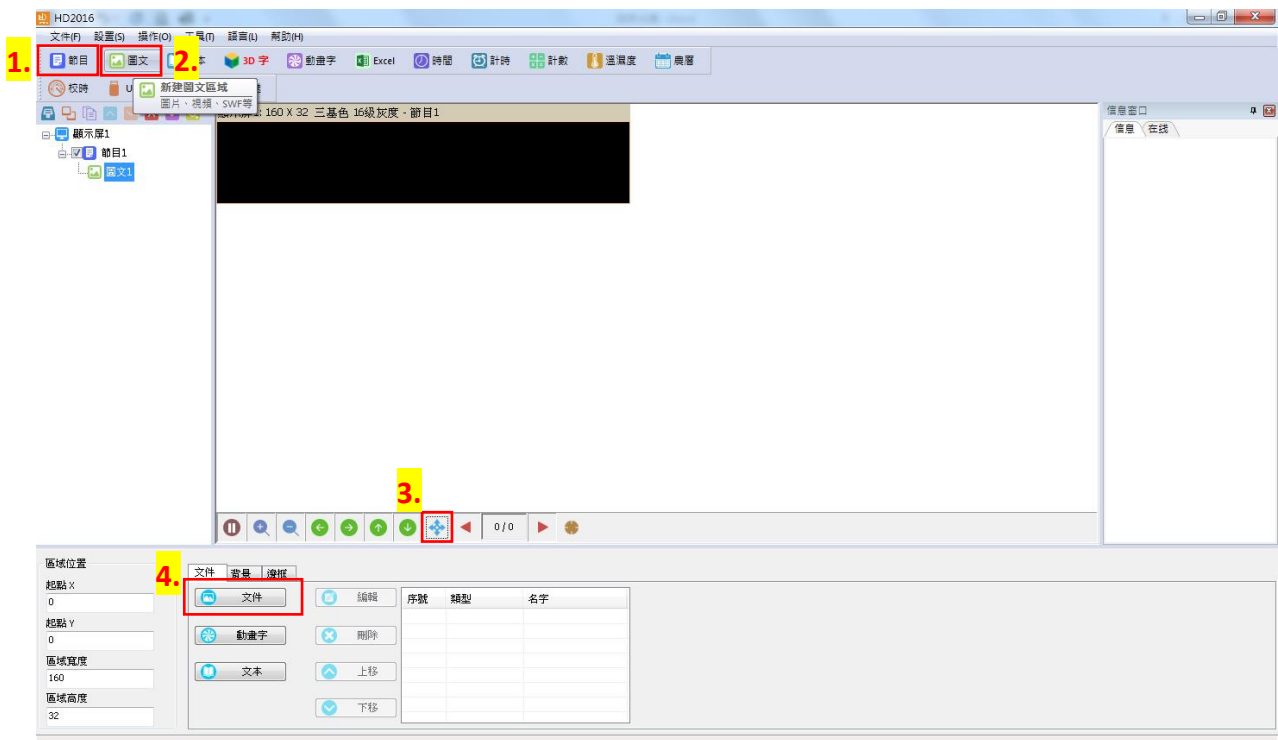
HD2016

文件(F) 設置(S) 操作(O) 工具(T) 語言(L) 幫助(H)

1. 節目 2. 圖文 本 3D 字 動畫字 Excel 時間 計時 計數 溫濕度 農曆

校時 U

新建圖文區域
圖片、視頻、SWF等

顯示屏1
節目1
圖文1

160 X 32 三基色 16級灰度 - 節目1

信息窗口
信息 在线

3.

0 / 0

區域位置
起點 X
0
起點 Y
0
區域寬度
160
區域高度
32

4. 文件 背景 邊框

文件
動畫字
文本

編輯
刪除
上移
下移

| 序號 | 類型 | 名字 |
|---|---|---|